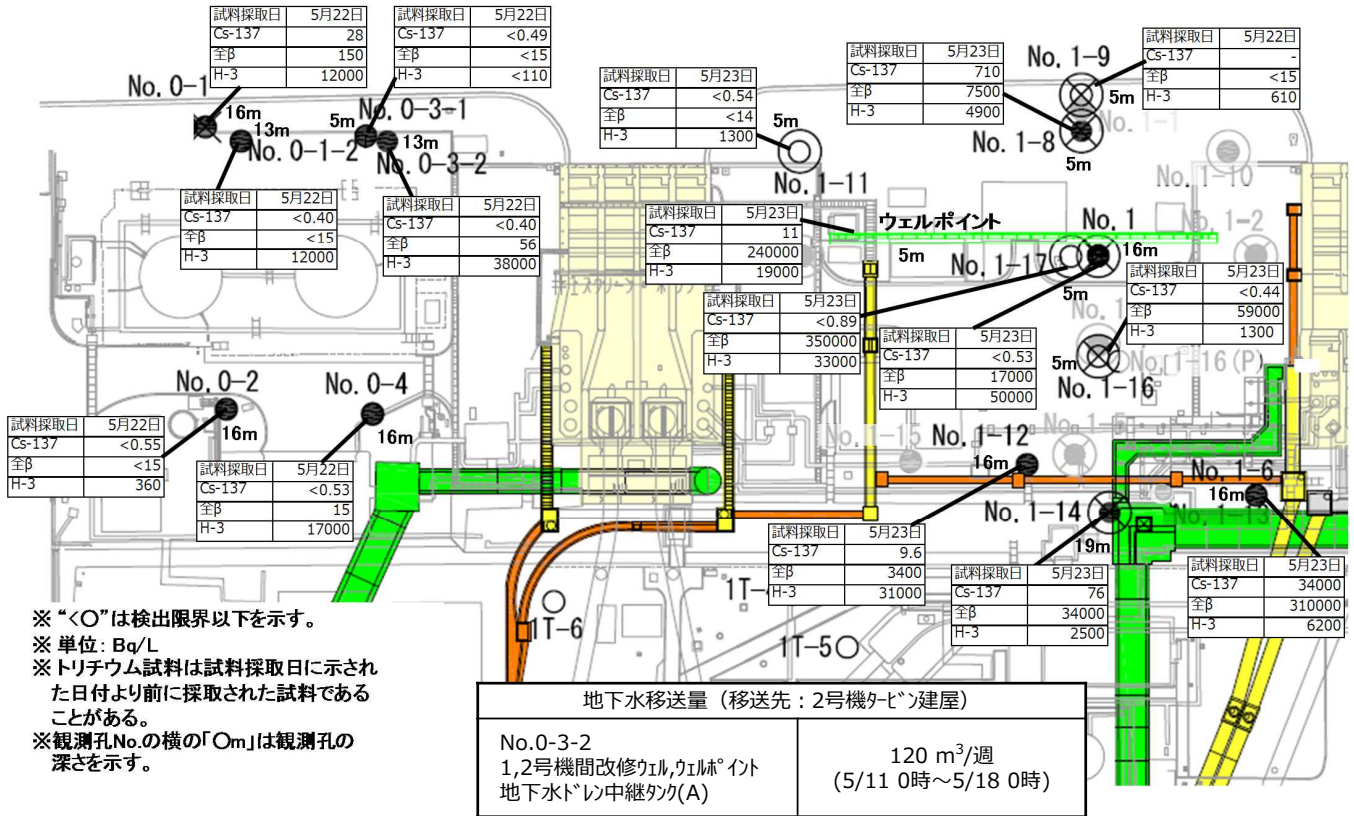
| 試料採取日 | 5月22日 |
|---|---|
| Cs-137 | 28 |
| 全β | 150 |
| H-3 | 12000 |

| 試料採取日 | 5月22日 |
|---|---|
| Cs-137 | <0.49 |
| 全β | <15 |
| H-3 | <110 |

| 試料採取日 | 5月23日 |
|---|---|
| Cs-137 | <0.54 |
| 全β | <14 |
| H-3 | 1300 |

| 試料採取日 | 5月23日 |
|---|---|
| Cs-137 | 710 |
| 全β | 7500 |
| H-3 | 4900 |

| 試料採取日 | 5月22日 |
|---|---|
| Cs-137 | - |
| 全β | <15 |
| H-3 | 610 |

No. 0-1
16m
13m
No. 0-1-2
5m
No. 0-3-1
13m
No. 0-3-2
5m
No. 1-11
No. 1-9
5m
No. 1-8
5m
No. 1-7
No. 1-10
No. 1-2

| 試料採取日 | 5月22日 |
|---|---|
| Cs-137 | <0.40 |
| 全β | <15 |
| H-3 | 12000 |

| 試料採取日 | 5月22日 |
|---|---|
| Cs-137 | <0.40 |
| 全β | 56 |
| H-3 | 38000 |

| 試料採取日 | 5月23日 |
|---|---|
| Cs-137 | 11 |
| 全β | 240000 |
| H-3 | 19000 |

ウェルポイント
5m
No. 1
16m
No. 1-17
5m

| 試料採取日 | 5月23日 |
|---|---|
| Cs-137 | <0.44 |
| 全β | 59000 |
| H-3 | 1300 |

| 試料採取日 | 5月23日 |
|---|---|
| Cs-137 | <0.89 |
| 全β | 350000 |
| H-3 | 33000 |

| 試料採取日 | 5月23日 |
|---|---|
| Cs-137 | <0.53 |
| 全β | 17000 |
| H-3 | 50000 |

5m
No. 1-16
No. 1-16 (P)
No. 0-2
No. 0-4
16m
16m
No. 1-15
No. 1-12
16m

| 試料採取日 | 5月22日 |
|---|---|
| Cs-137 | <0.55 |
| 全β | <15 |
| H-3 | 360 |

| 試料採取日 | 5月22日 |
|---|---|
| Cs-137 | <0.53 |
| 全β | 15 |
| H-3 | 17000 |

No. 1-6
16m
No. 1-14
19m
No. 1-13

| 試料採取日 | 5月23日 |
|---|---|
| Cs-137 | 9.6 |
| 全β | 3400 |
| H-3 | 31000 |

| 試料採取日 | 5月23日 |
|---|---|
| Cs-137 | 76 |
| 全β | 34000 |
| H-3 | 2500 |

| 試料採取日 | 5月23日 |
|---|---|
| Cs-137 | 34000 |
| 全β | 310000 |
| H-3 | 6200 |

1T-6
1T-5

※"<○"は検出限界以下を示す。
※単位: Bq/L
※トリチウム試料は試料採取日に示された日付より前に採取された試料であることがある。
※観測孔No.の横の「○m」は観測孔の深さを示す。

| 地下水移送量（移送先：2号機ﾀｰﾋﾞﾝ建屋） | |
|---|---|
| No.0-3-2<br>1,2号機間改修ｳｪﾙ,ｳｪﾙﾎﾟｲﾝﾄ<br>地下水ﾄﾞﾚﾝ中継ﾀﾝｸ(A) | 120 $m^3$/週<br>(5/11 0時～5/18 0時) |